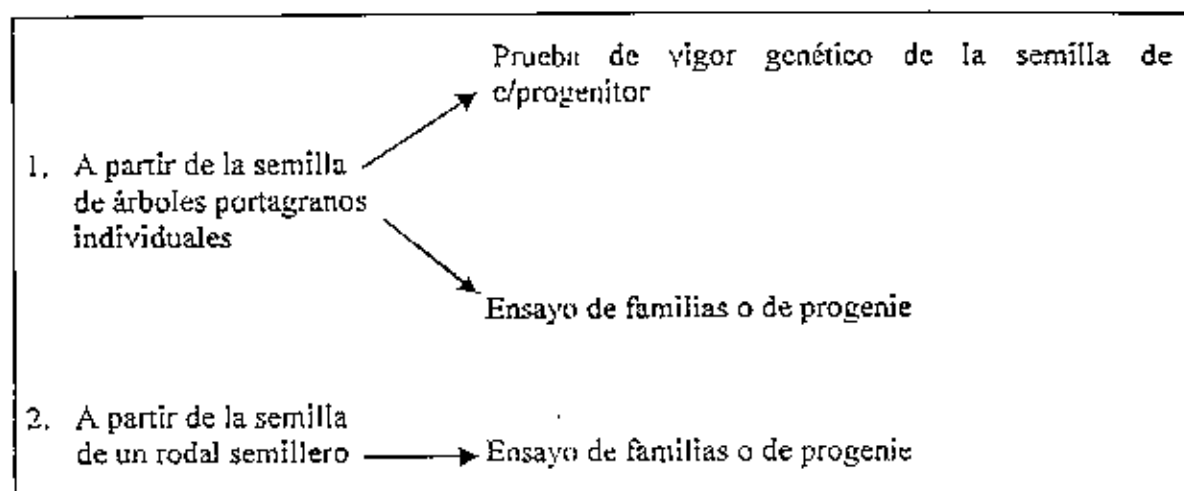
1. A partir de la semilla de árboles portagranos individuales

Prueba de vigor genético de la semilla de c/progenitor

Ensayo de familias o de progenie

2. A partir de la semilla de un rodal semillero

Ensayo de familias o de progenie